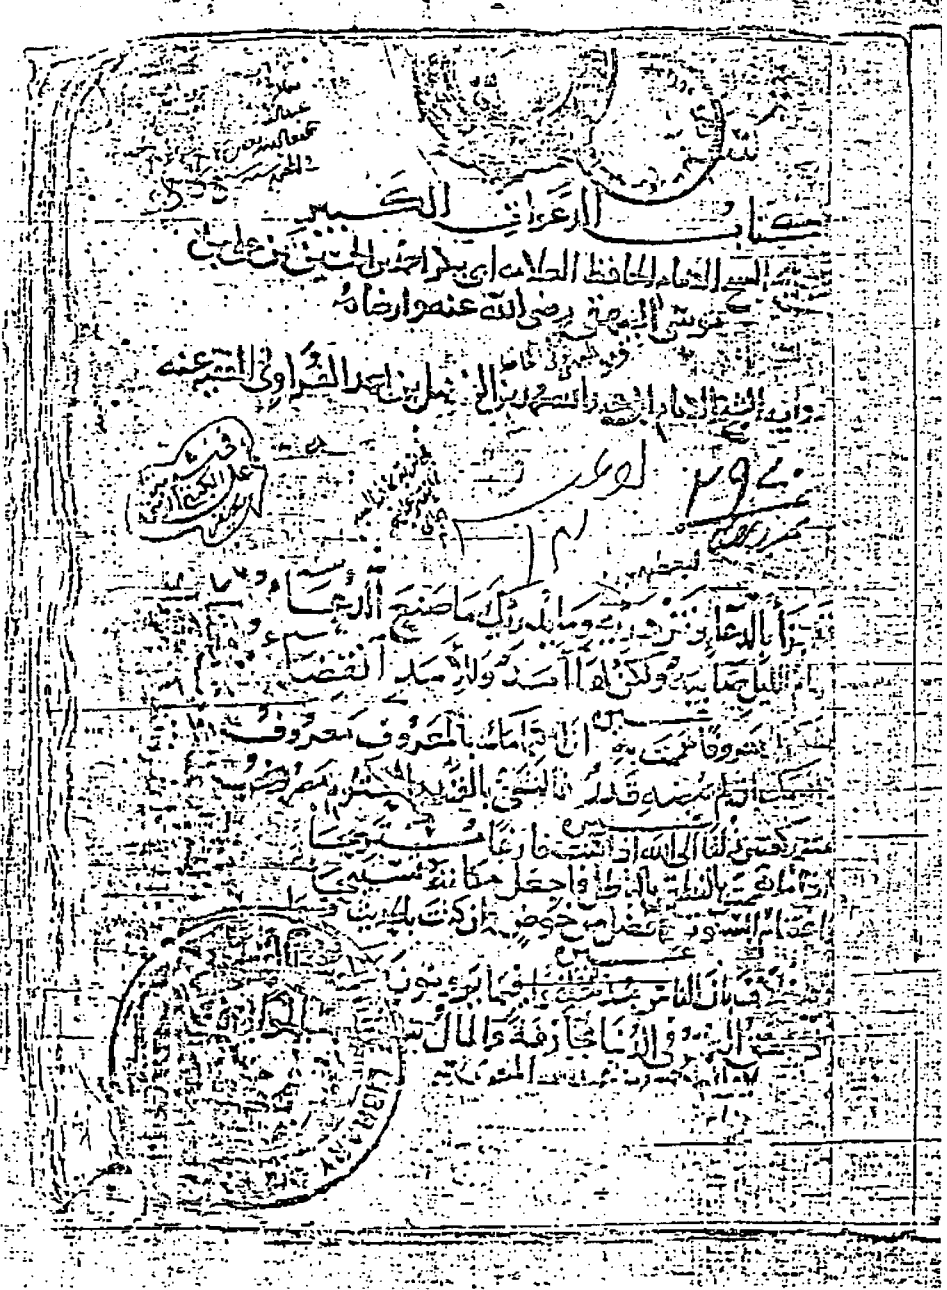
كتاب الزهد الكبير

للشيخ الامام الحافظ العلامه ابي بكر احمد بن الحسين بن علي بن موسى البيهقي رضي الله عنه وارضاه

رواية الشيخ الامام ابي عبد الله محمد بن الفضل بن احمد الفراوي

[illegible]

٢٩٧

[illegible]

يزرا بالدعاء ويزدريه وما يدريك ما صنع الدعاء
سهام الليل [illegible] ولكن لها امد وللامد انقضاء

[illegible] بالمعروف معروف
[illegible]

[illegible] فاحعل مكانه تسبيحا
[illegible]

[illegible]
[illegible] الدنيا جارفة والمال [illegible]
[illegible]